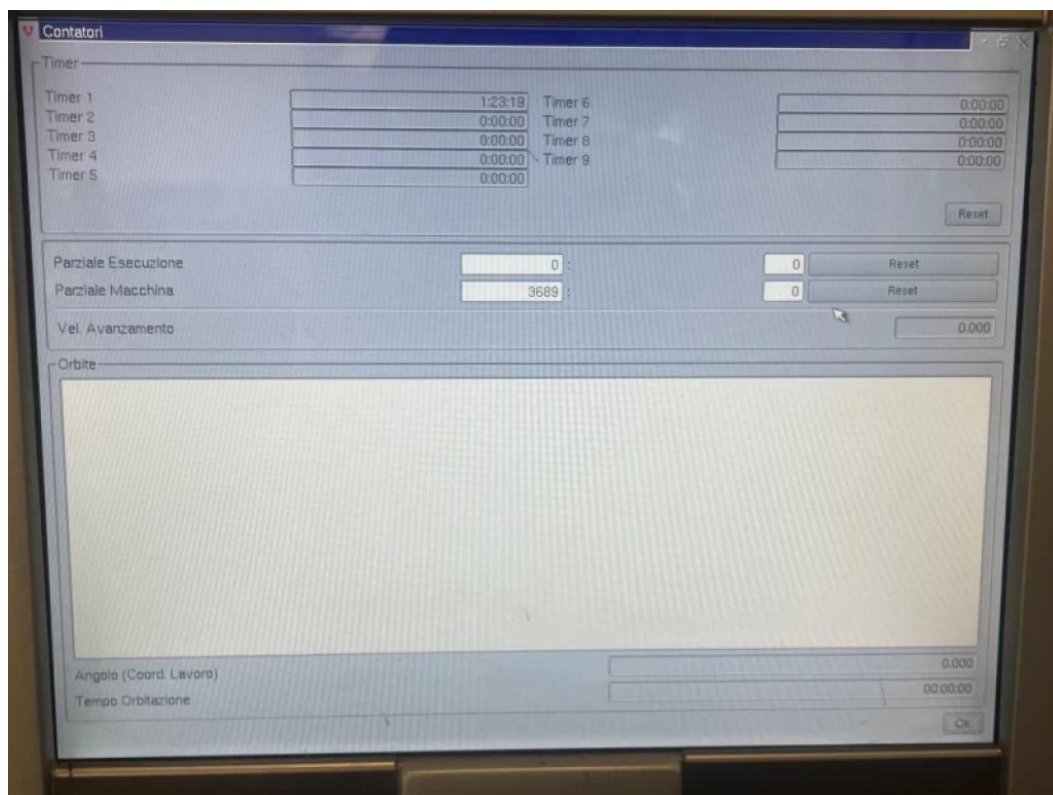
Contatori

Timer

Timer 1 1:23:19
Timer 2 0:00:00
Timer 3 0:00:00
Timer 4 0:00:00
Timer 5 0:00:00

Timer 6 0:00:00
Timer 7 0:00:00
Timer 8 0:00:00
Timer 9 0:00:00

Reset

Parziale Esecuzione 0 : 0 Reset
Parziale Macchina 3689 : 0 Reset
Vel. Avanzamento 0.000

Orbite

Angolo (Coord. Lavoro) 0.000
Tempo Orbitazione 00:00:00

Ok